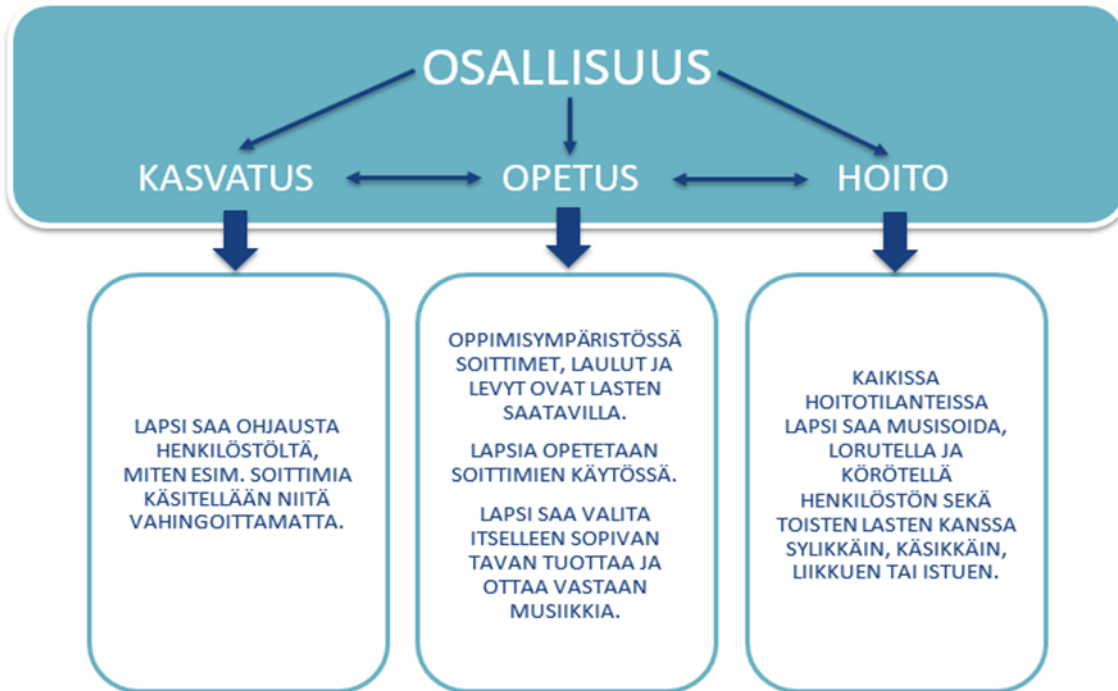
OSALLISUUS

KASVATUS

OPETUS

HOITO

LAPSI SAA OHJAUSTA HENKILÖSTÖLTÄ, MITEN ESIM. SOITTIMIA KÄSITELLÄÄN NIITÄ VAHINGOITTAMATTA.

OPPIMISYMPÄRISTÖSSÄ SOITTIMET, LAULUT JA LEVYT OVAT LASTEN SAATAVILLA.

LAPSIA OPETETAAN SOITTIMIEN KÄYTÖSSÄ.

LAPSI SAA VALITA ITSELLEEN SOPIVAN TAVAN TUOTTAA JA OTTAA VASTAAN MUSIIKKIA.

KAIKISSA HOITOTILANTEISSA LAPSI SAA MUSISOIDA, LORUTELLA JA KÖRÖTELLÄ HENKILÖSTÖN SEKÄ TOISTEN LASTEN KANSSA SYLIKKÄIN, KÄSIKKÄIN, LIIKKUEN TAI ISTUEN.